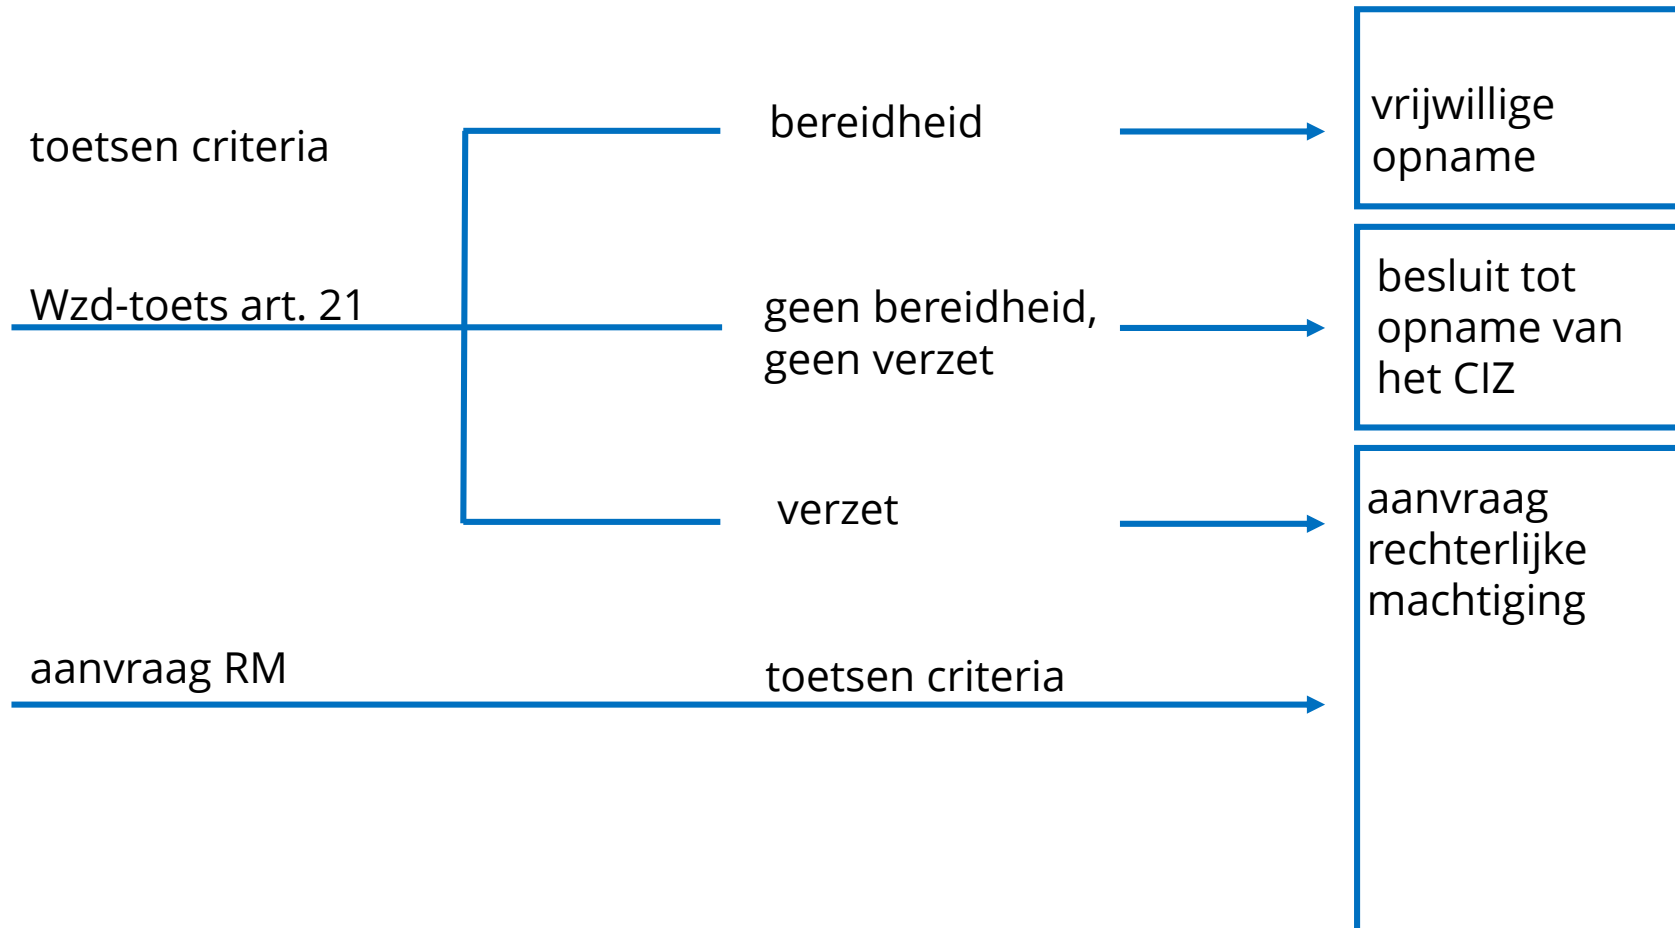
toetsen criteria

Wzd-toets art. 21

bereidheid

geen bereidheid, geen verzet

verzet

vrijwillige opname

besluit tot opname van het CIZ

aanvraag rechterlijke machtiging

aanvraag RM

toetsen criteria